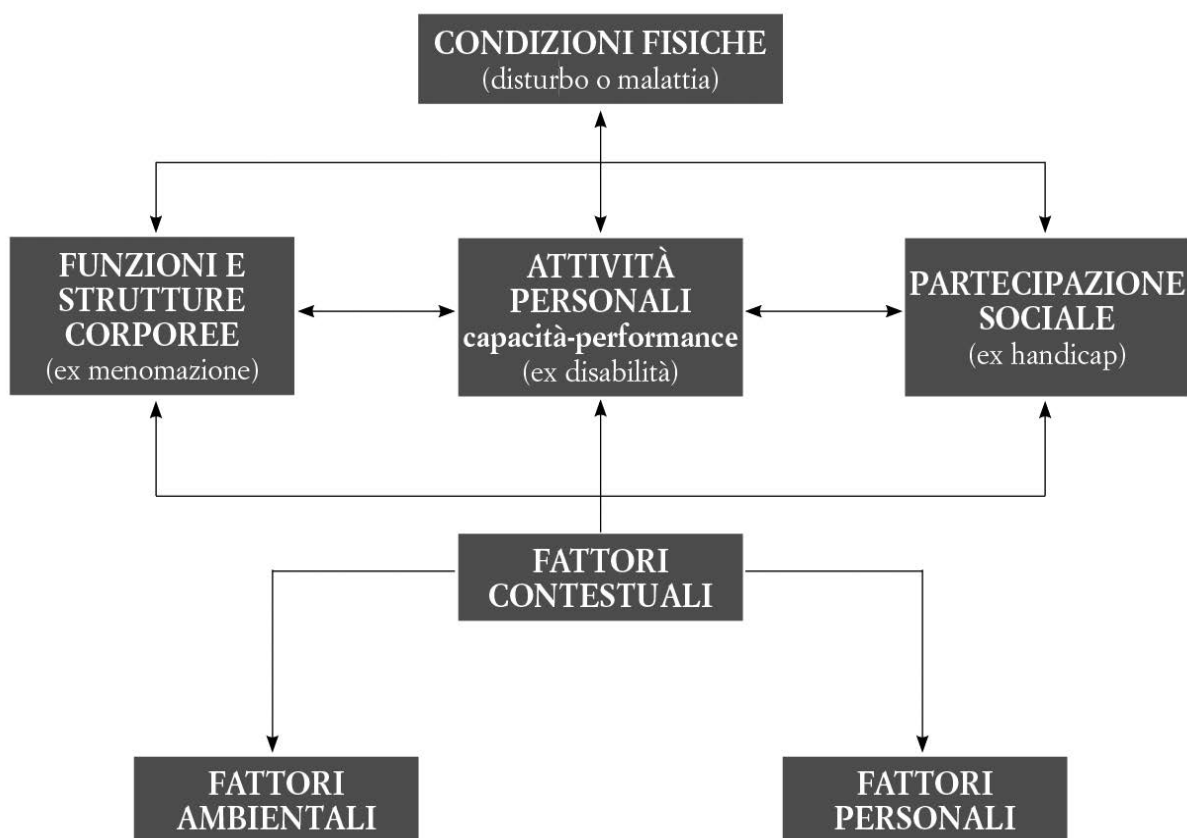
CONDIZIONI FISICHE
(disturbo o malattia)

FUNZIONI E STRUTTURE CORPOREE
(ex menomazione)

ATTIVITÀ PERSONALI
capacità-performance
(ex disabilità)

PARTECIPAZIONE SOCIALE
(ex handicap)

FATTORI CONTESTUALI

FATTORI AMBIENTALI

FATTORI PERSONALI